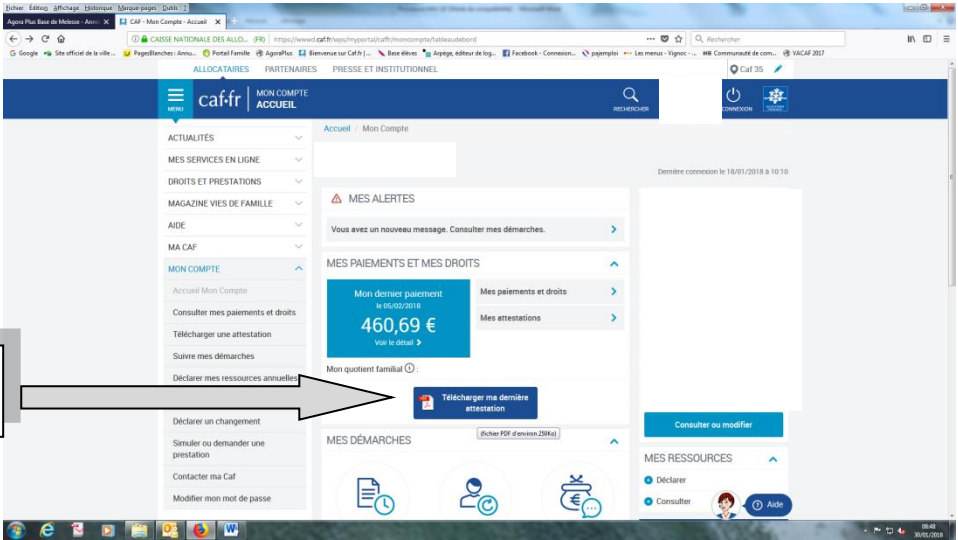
Fichier Édition Affichage Historique Marque-pages Outils ?

Agora Plus Base de Melesse - Annu... ×
CAF - Mon Compte - Accueil ×

CAISSE NATIONALE DES ALLO... (FR) https://wwwd.caf.fr/wps/myportal/caffr/moncompte/tableaudebord

Rechercher

Google Site officiel de la ville... PagesBlanches : Annu... Portail Famille AgoraPlus Bienvenue sur Caf.fr |... Base élèves Arpège, éditeur de log... Facebook - Connexion... pajemploi Les menus - Vignoc -... Communauté de com... VACAF 2017

ALLOCATAIRES PARTENAIRES PRESSE ET INSTITUTIONNEL

Caf 35

MENU caf·fr MON COMPTE ACCUEIL

RECHERCHER

CONNEXION

ACTUALITÉS

MES SERVICES EN LIGNE

DROITS ET PRESTATIONS

MAGAZINE VIES DE FAMILLE

AIDE

MA CAF

MON COMPTE

Accueil Mon Compte

Consulter mes paiements et droits

Télécharger une attestation

Suivre mes démarches

Déclarer mes ressources annuelles

Déclarer un changement

Simuler ou demander une prestation

Contacter ma Caf

Modifier mon mot de passe

Accueil / Mon Compte

Dernière connexion le 18/01/2018 à 10:10

MES ALERTES

Vous avez un nouveau message. Consulter mes démarches.

MES PAIEMENTS ET MES DROITS

Mon dernier paiement
le 05/02/2018
460,69 €
Voir le détail

Mes paiements et droits

Mes attestations

Mon quotient familial

Télécharger ma dernière attestation

(fichier PDF d'environ 250Ko)

MES DÉMARCHES

Consulter ou modifier

MES RESSOURCES

Déclarer

Consulter

Aide

08:48
30/01/2018